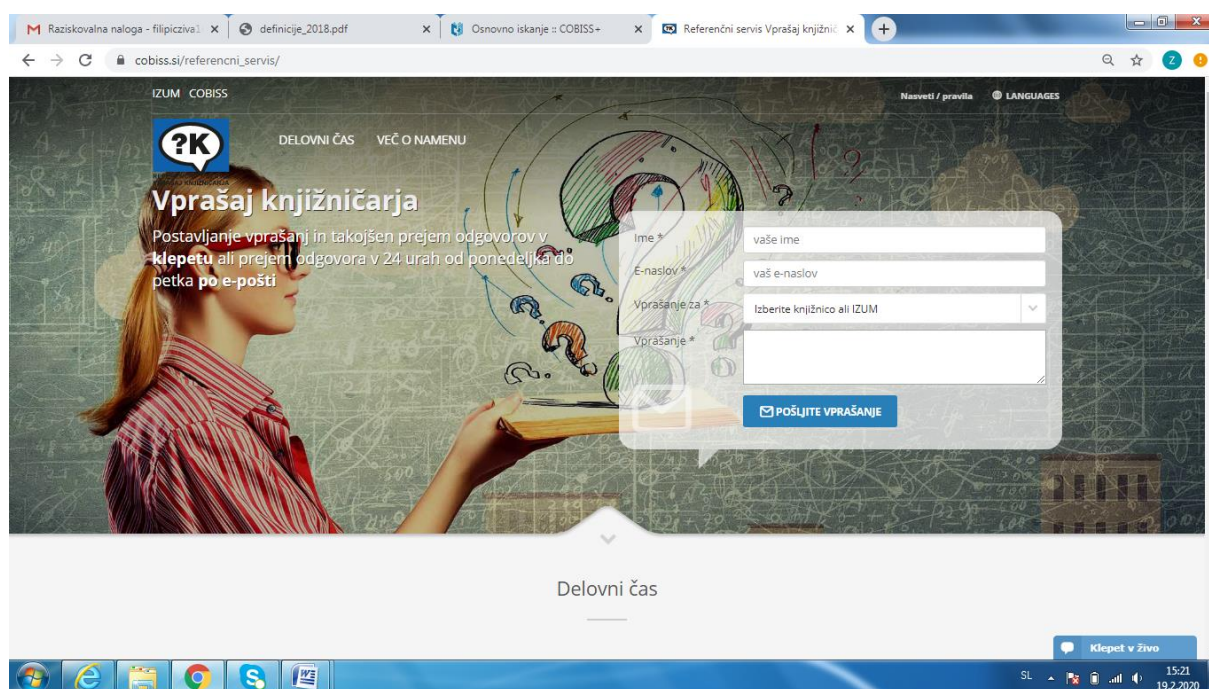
M Raziskovalna naloga - filipicziva1 ×
definicije_2018.pdf ×
Osnovno iskanje :: COBISS+ ×
Referenčni servis Vprašaj knjižnič ×
+

cobiss.si/referencni_servis/

IZUM COBISS

Nasveti / pravila
LANGUAGES

?K

DELOVNI ČAS
VEČ O NAMENU

Vprašaj knjižničarja

Postavljanje vprašanj in takojšen prejem odgovorov v **klepetu** ali prejem odgovora v 24 urah od ponedeljka do petka **po e-pošti**

Ime *
vaše ime
E-naslov *
vaš e-naslov
Vprašanje za *
Izberite knjižnico ali IZUM
Vprašanje *

POŠLJITE VPRAŠANJE

Delovni čas

Klepet v živo

SL
15:21
19.2.2020